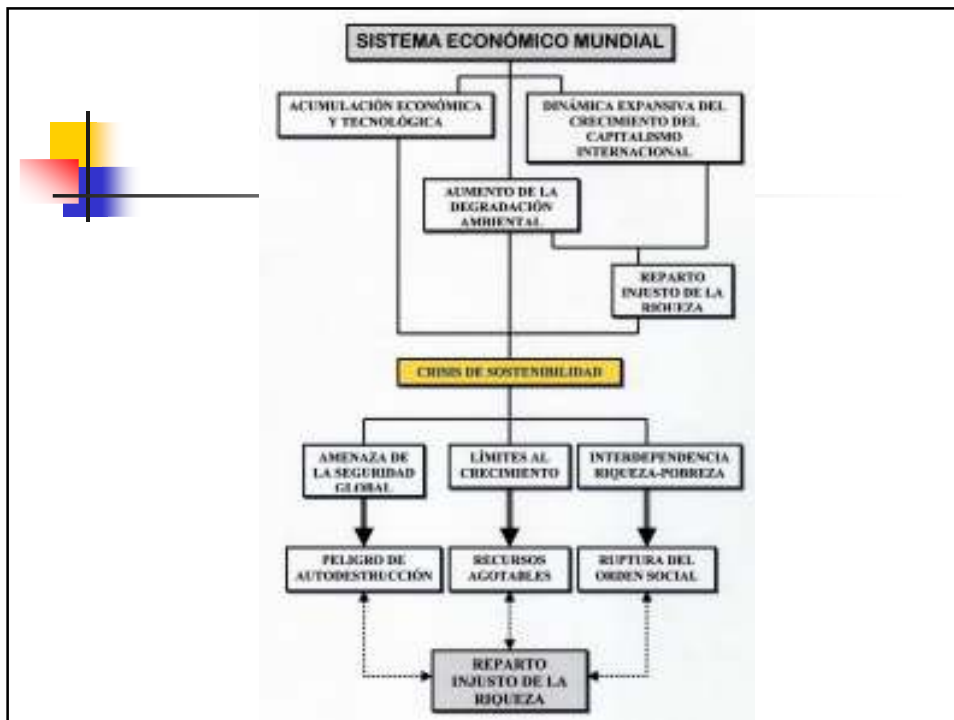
SISTEMA ECONÓMICO MUNDIAL

ACUMULACIÓN ECONÓMICA Y TECNOLÓGICA

DINÁMICA EXPANSIVA DEL CRECIMIENTO DEL CAPITALISMO INTERNACIONAL

AUMENTO DE LA DEGRADACIÓN AMBIENTAL

REPARTO INJUSTO DE LA RIQUEZA

CRISIS DE SOSTENIBILIDAD

AMENAZA DE LA SEGURIDAD GLOBAL

LÍMITES AL CRECIMIENTO

INTERDEPENDENCIA RIQUEZA-POBREZA

PELIGRO DE AUTODESTRUCCIÓN

RECURSOS AGOTABLES

RUPTURA DEL ORDEN SOCIAL

REPARTO INJUSTO DE LA RIQUEZA